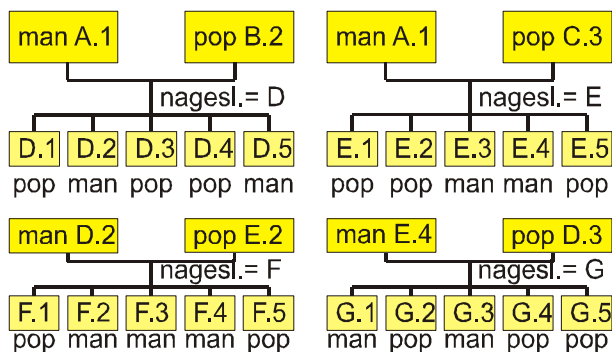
man A.1
pop B.2
nagesl.= D
D.1 D.2 D.3 D.4 D.5
pop man pop pop man

man A.1
pop C.3
nagesl.= E
E.1 E.2 E.3 E.4 E.5
pop pop man man pop

man D.2
pop E.2
nagesl.= F
F.1 F.2 F.3 F.4 F.5
pop man man man pop

man E.4
pop D.3
nagesl.= G
G.1 G.2 G.3 G.4 G.5
man pop pop man pop